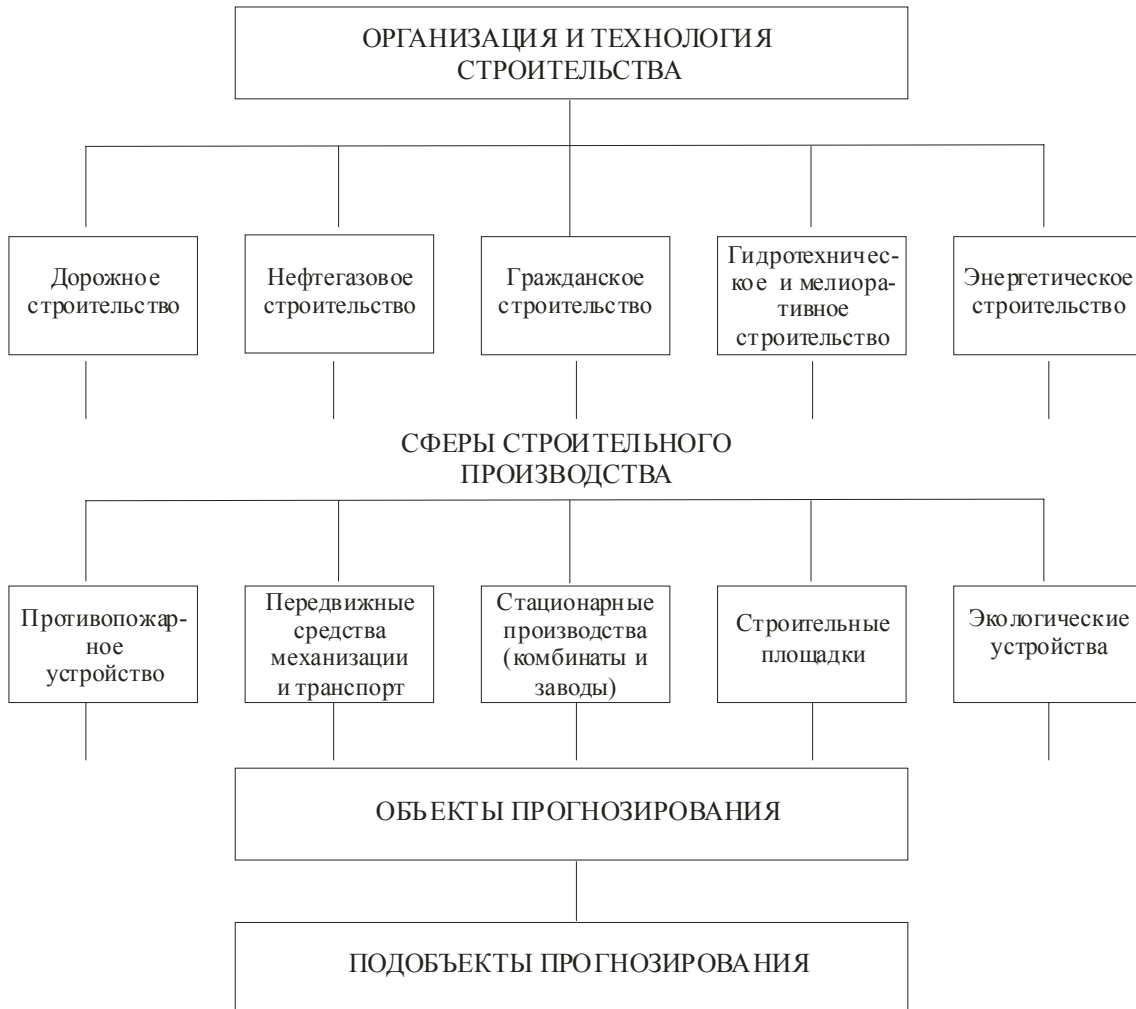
ОРГАНИЗАЦИЯ И ТЕХНОЛОГИЯ СТРОИТЕЛЬСТВА

Дорожное строительство

Нефтегазовое строительство

Гражданское строительство

Гидротехническое и мелиоративное строительство

Энергетическое строительство

СФЕРЫ СТРОИТЕЛЬНОГО ПРОИЗВОДСТВА

Противопожарное устройство

Передвижные средства механизации и транспорт

Стационарные производства (комбинаты и заводы)

Строительные площадки

Экологические устройства

ОБЬЕКТЫ ПРОГНОЗИРОВАНИЯ

ПОДОБЪЕКТЫ ПРОГНОЗИРОВАНИЯ